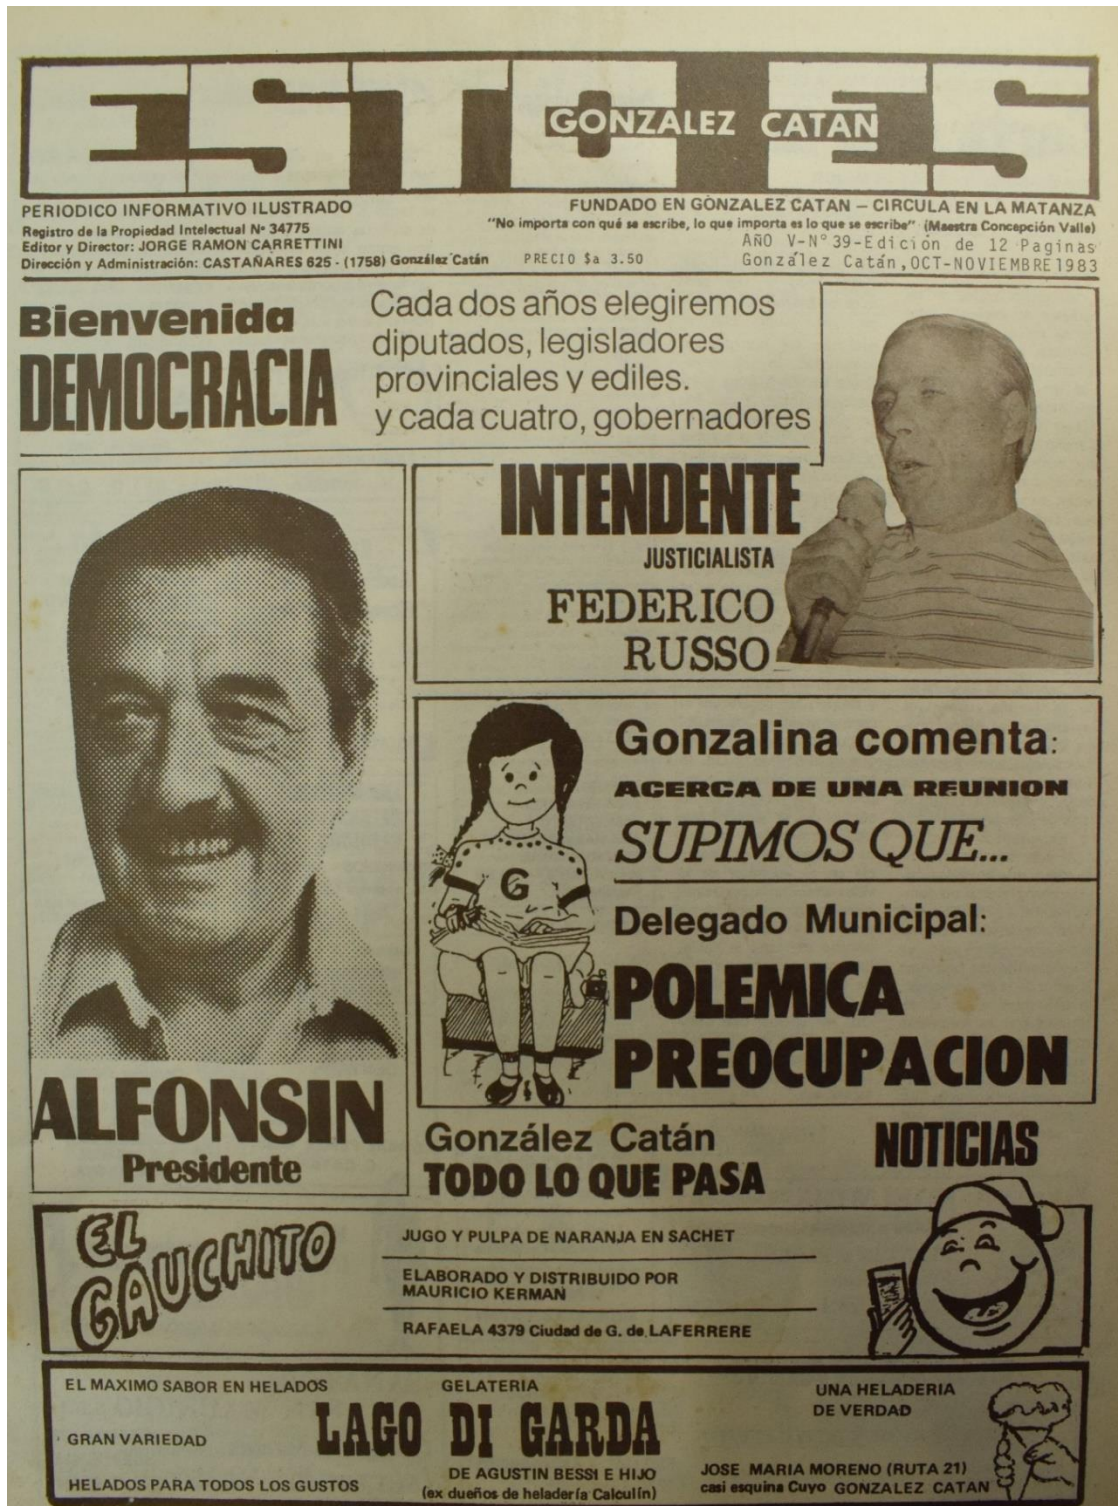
ESTO ES
GONZALEZ CATAN

PERIODICO INFORMATIVO ILUSTRADO
Registro de la Propiedad Intelectual Nº 34775
Editor y Director: JORGE RAMON CARRETTINI
Dirección y Administración: CASTAÑARES 625 - (1758) González Catán

FUNDADO EN GONZALEZ CATAN – CIRCULA EN LA MATANZA
"No importa con qué se escribe, lo que importa es lo que se escribe" (Maestra Concepción Valle)
AÑO V-Nº39-Edición de 12 Paginas
PRECIO $a 3.50
González Catán, OCT-NOVIEMBRE 1983

Bienvenida
DEMOCRACIA

Cada dos años elegiremos diputados, legisladores provinciales y ediles. y cada cuatro, gobernadores

INTENDENTE
JUSTICIALISTA
FEDERICO RUSSO

Gonzalina comenta:
ACERCA DE UNA REUNION
SUPIMOS QUE...
Delegado Municipal:
POLEMICA
PREOCUPACION

ALFONSIN
Presidente

González Catán
TODO LO QUE PASA

NOTICIAS

EL GAUCHITO
JUGO Y PULPA DE NARANJA EN SACHET
ELABORADO Y DISTRIBUIDO POR MAURICIO KERMAN
RAFAELA 4379 Ciudad de G. de LAFERRERE

EL MAXIMO SABOR EN HELADOS
GRAN VARIEDAD
HELADOS PARA TODOS LOS GUSTOS
GELATERIA
LAGO DI GARDA
DE AGUSTIN BESSI E HIJO
(ex dueños de heladería Calculín)
UNA HELADERIA DE VERDAD
JOSE MARIA MORENO (RUTA 21) casi esquina Cuyo GONZALEZ CATAN